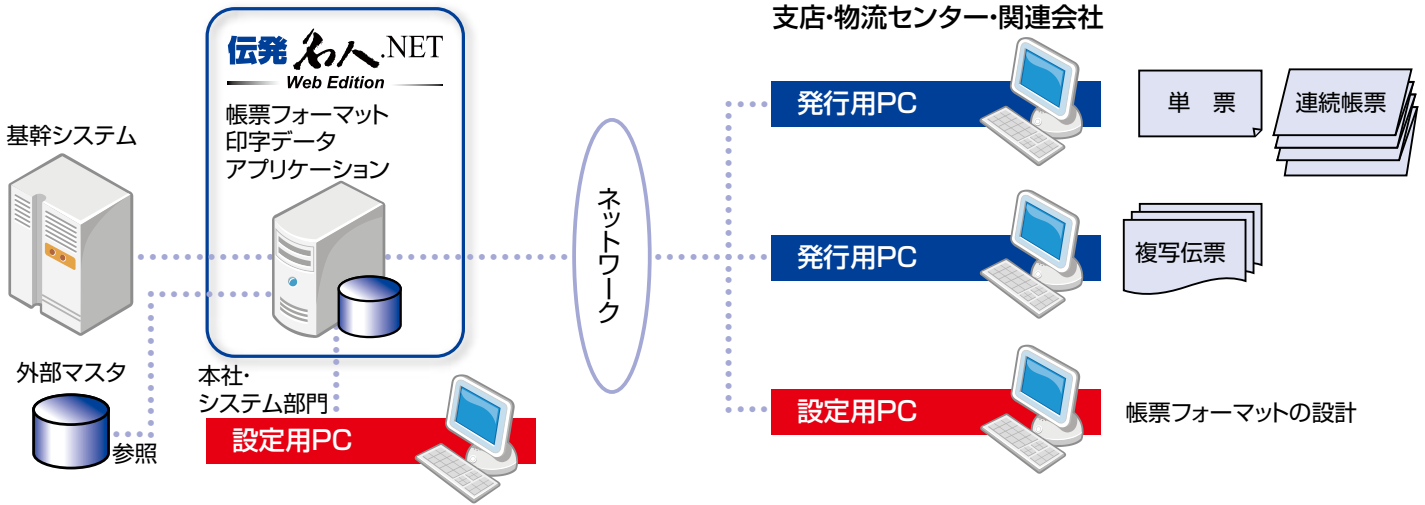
伝発名人.NET
Web Edition
帳票フォーマット
印字データ
アプリケーション

基幹システム

外部マスタ

参照

本社・
システム部門

設定用PC

ネットワーク

支店・物流センター・関連会社

発行用PC

単　票

連続帳票

発行用PC

複写伝票

設定用PC

帳票フォーマットの設計